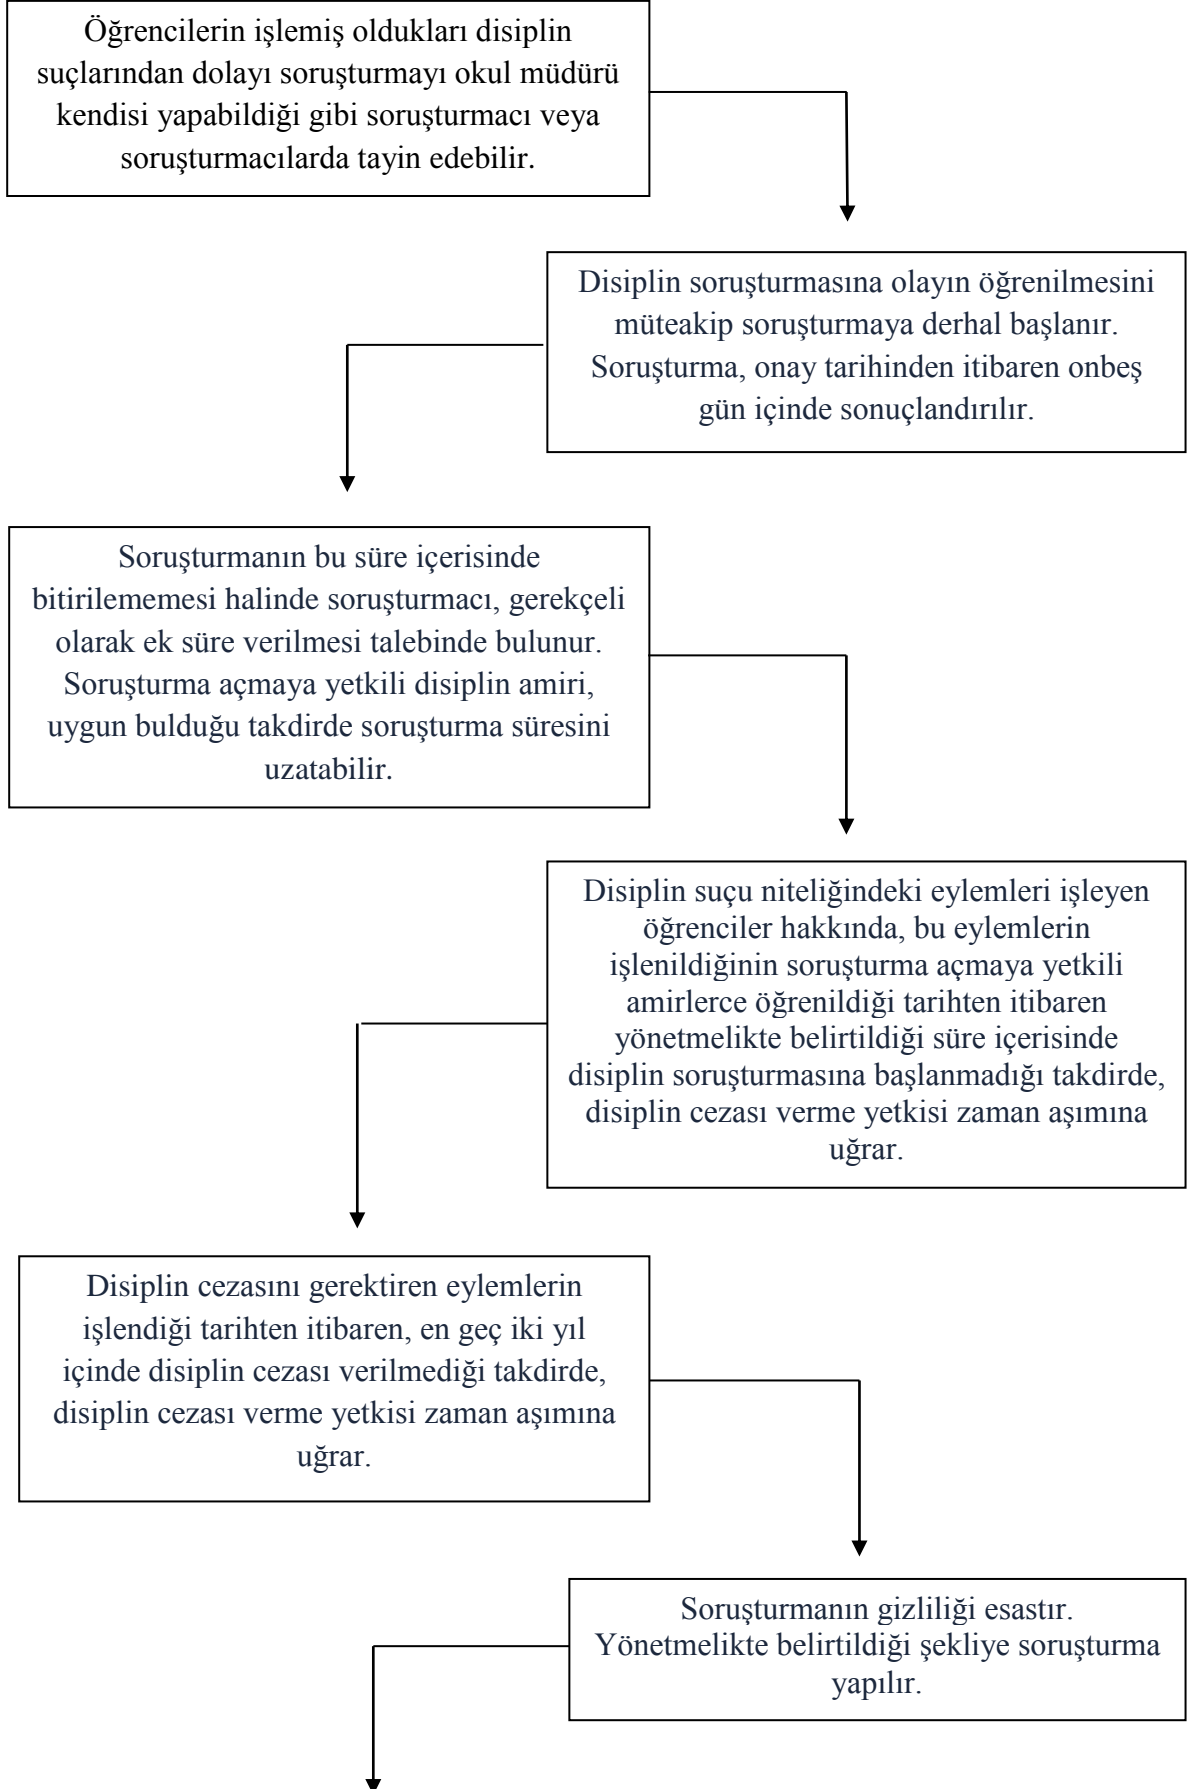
Öğrencilerin işlemiş oldukları disiplin suçlarından dolayı soruşturmayı okul müdürü kendisi yapabildiği gibi soruşturmacı veya soruşturmacılarda tayin edebilir.

Disiplin soruşturmasına olayın öğrenilmesini müteakip soruşturmaya derhal başlanır. Soruşturma, onay tarihinden itibaren onbeş gün içinde sonuçlandırılır.

Soruşturmanın bu süre içerisinde bitirilememesi halinde soruşturmacı, gerekçeli olarak ek süre verilmesi talebinde bulunur. Soruşturma açmaya yetkili disiplin amiri, uygun bulduğu takdirde soruşturma süresini uzatabilir.

Disiplin suçu niteliğindeki eylemleri işleyen öğrenciler hakkında, bu eylemlerin işlenildiğinin soruşturma açmaya yetkili amirlerce öğrenildiği tarihten itibaren yönetmelikte belirtildiği süre içerisinde disiplin soruşturmasına başlanmadığı takdirde, disiplin cezası verme yetkisi zaman aşımına uğrar.

Disiplin cezasını gerektiren eylemlerin işlendiği tarihten itibaren, en geç iki yıl içinde disiplin cezası verilmediği takdirde, disiplin cezası verme yetkisi zaman aşımına uğrar.

Soruşturmanın gizliliği esastır. Yönetmelikte belirtildiği şekliye soruşturma yapılır.